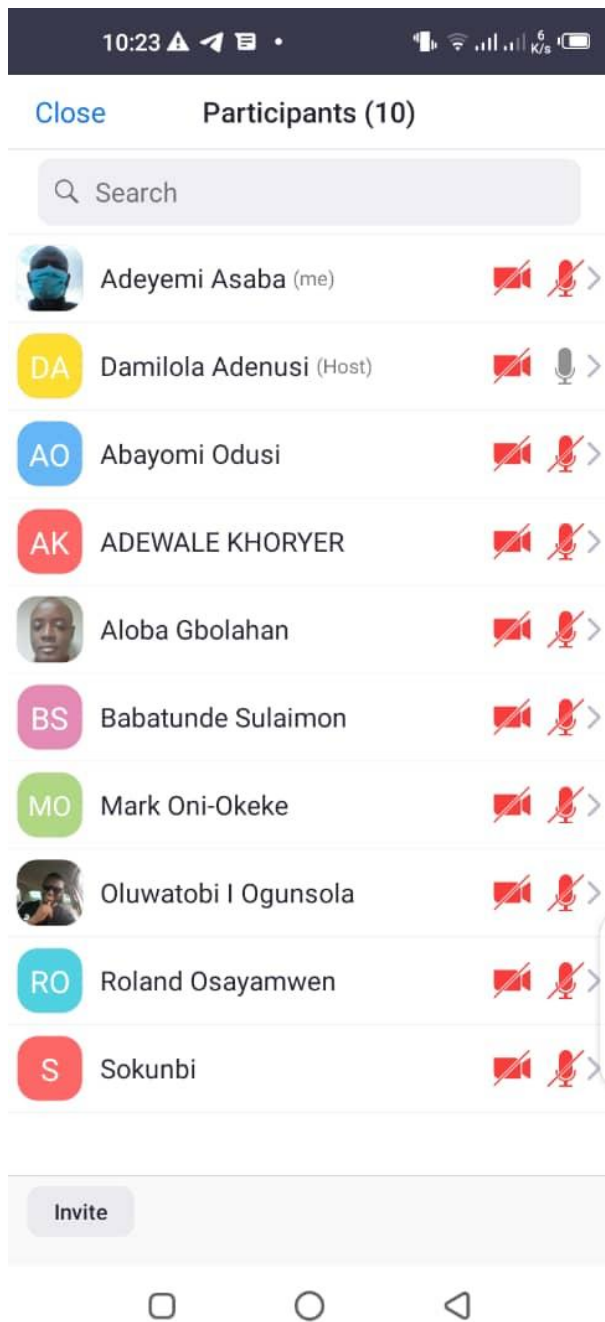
10:23 6 K/s

Close Participants (10)

Search

Adeyemi Asaba (me)

DA Damilola Adenusi (Host)

AO Abayomi Odusi

AK ADEWALE KHORYER

Aloba Gbolahan

BS Babatunde Sulaimon

MO Mark Oni-Okeke

Oluwatobi I Ogunsola

RO Roland Osayamwen

S Sokunbi

Invite